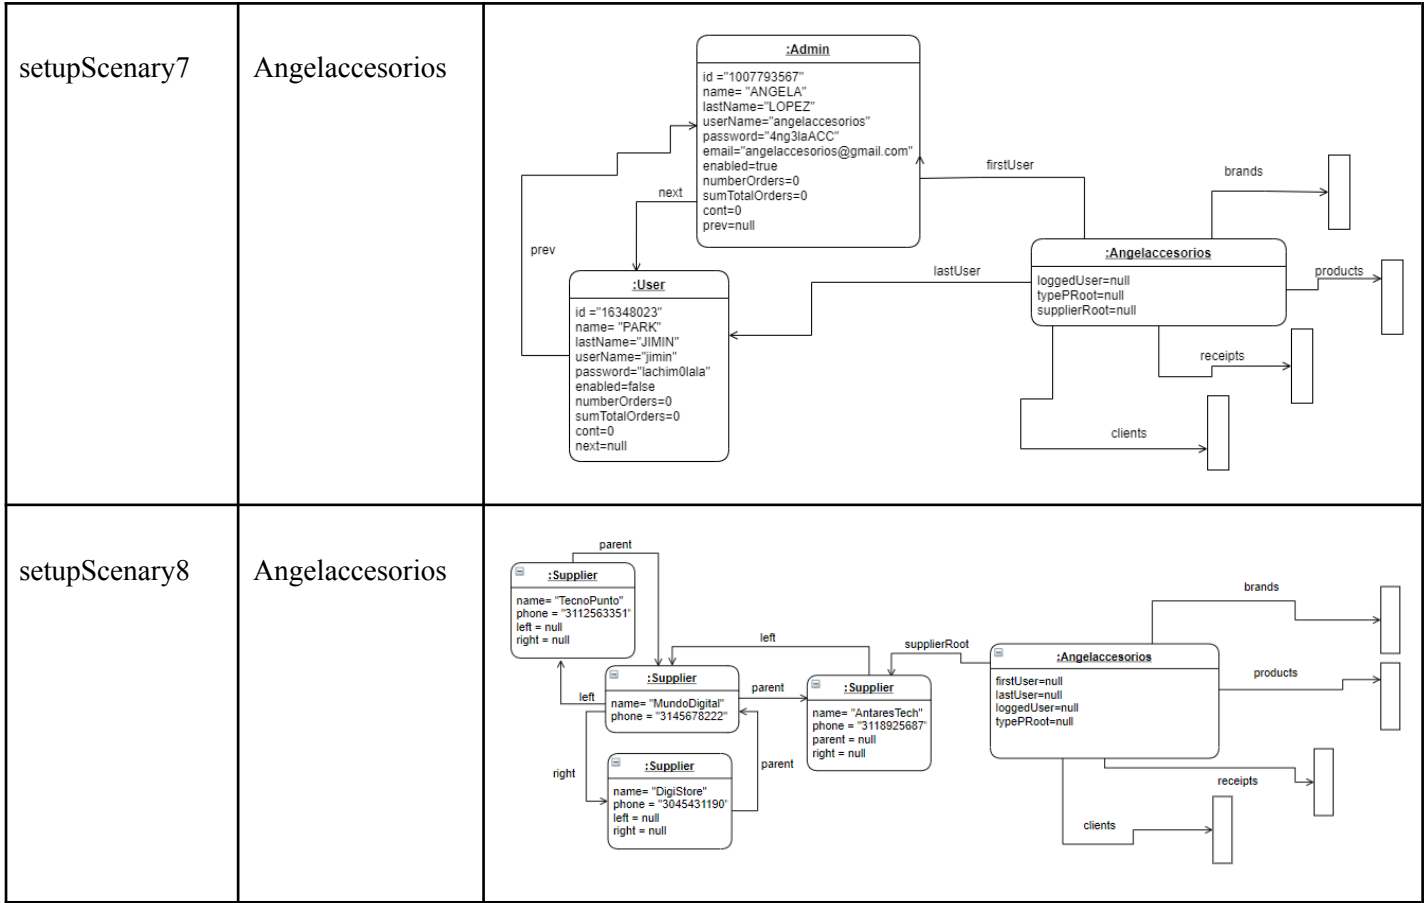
| | | |
|---|---|---|
| setupScenary7 | Angelaccesorios | :Admin<br>id ="1007793567"<br>name= "ANGELA"<br>lastName="LOPEZ"<br>userName="angelaccesorios"<br>password="4ng3laACC"<br>email="angelaccesorios@gmail.com"<br>enabled=true<br>numberOrders=0<br>sumTotalOrders=0<br>cont=0<br>prev=null<br><br>next<br>prev<br>firstUser<br>brands<br>lastUser<br>products<br>receipts<br>clients<br><br>:User<br>id ="16348023"<br>name= "PARK"<br>lastName="JIMIN"<br>userName="jimin"<br>password="lachim0lala"<br>enabled=false<br>numberOrders=0<br>sumTotalOrders=0<br>cont=0<br>next=null<br><br>:Angelaccesorios<br>loggedUser=null<br>typePRoot=null<br>supplierRoot=null |
| setupScenary8 | Angelaccesorios | parent<br>:Supplier<br>name= "TecnoPunto"<br>phone = "3112563351"<br>left = null<br>right = null<br><br>left<br>supplierRoot<br>brands<br><br>:Supplier<br>name= "MundoDigital"<br>phone = "3145678222"<br><br>parent<br><br>:Supplier<br>name= "AntaresTech"<br>phone = "3118925687"<br>parent = null<br>right = null<br><br>:Angelaccesorios<br>firstUser=null<br>lastUser=null<br>loggedUser=null<br>typePRoot=null<br><br>products<br>left<br>right<br>parent<br><br>:Supplier<br>name= "DigiStore"<br>phone = "3045431190"<br>left = null<br>right = null<br><br>receipts<br>clients |